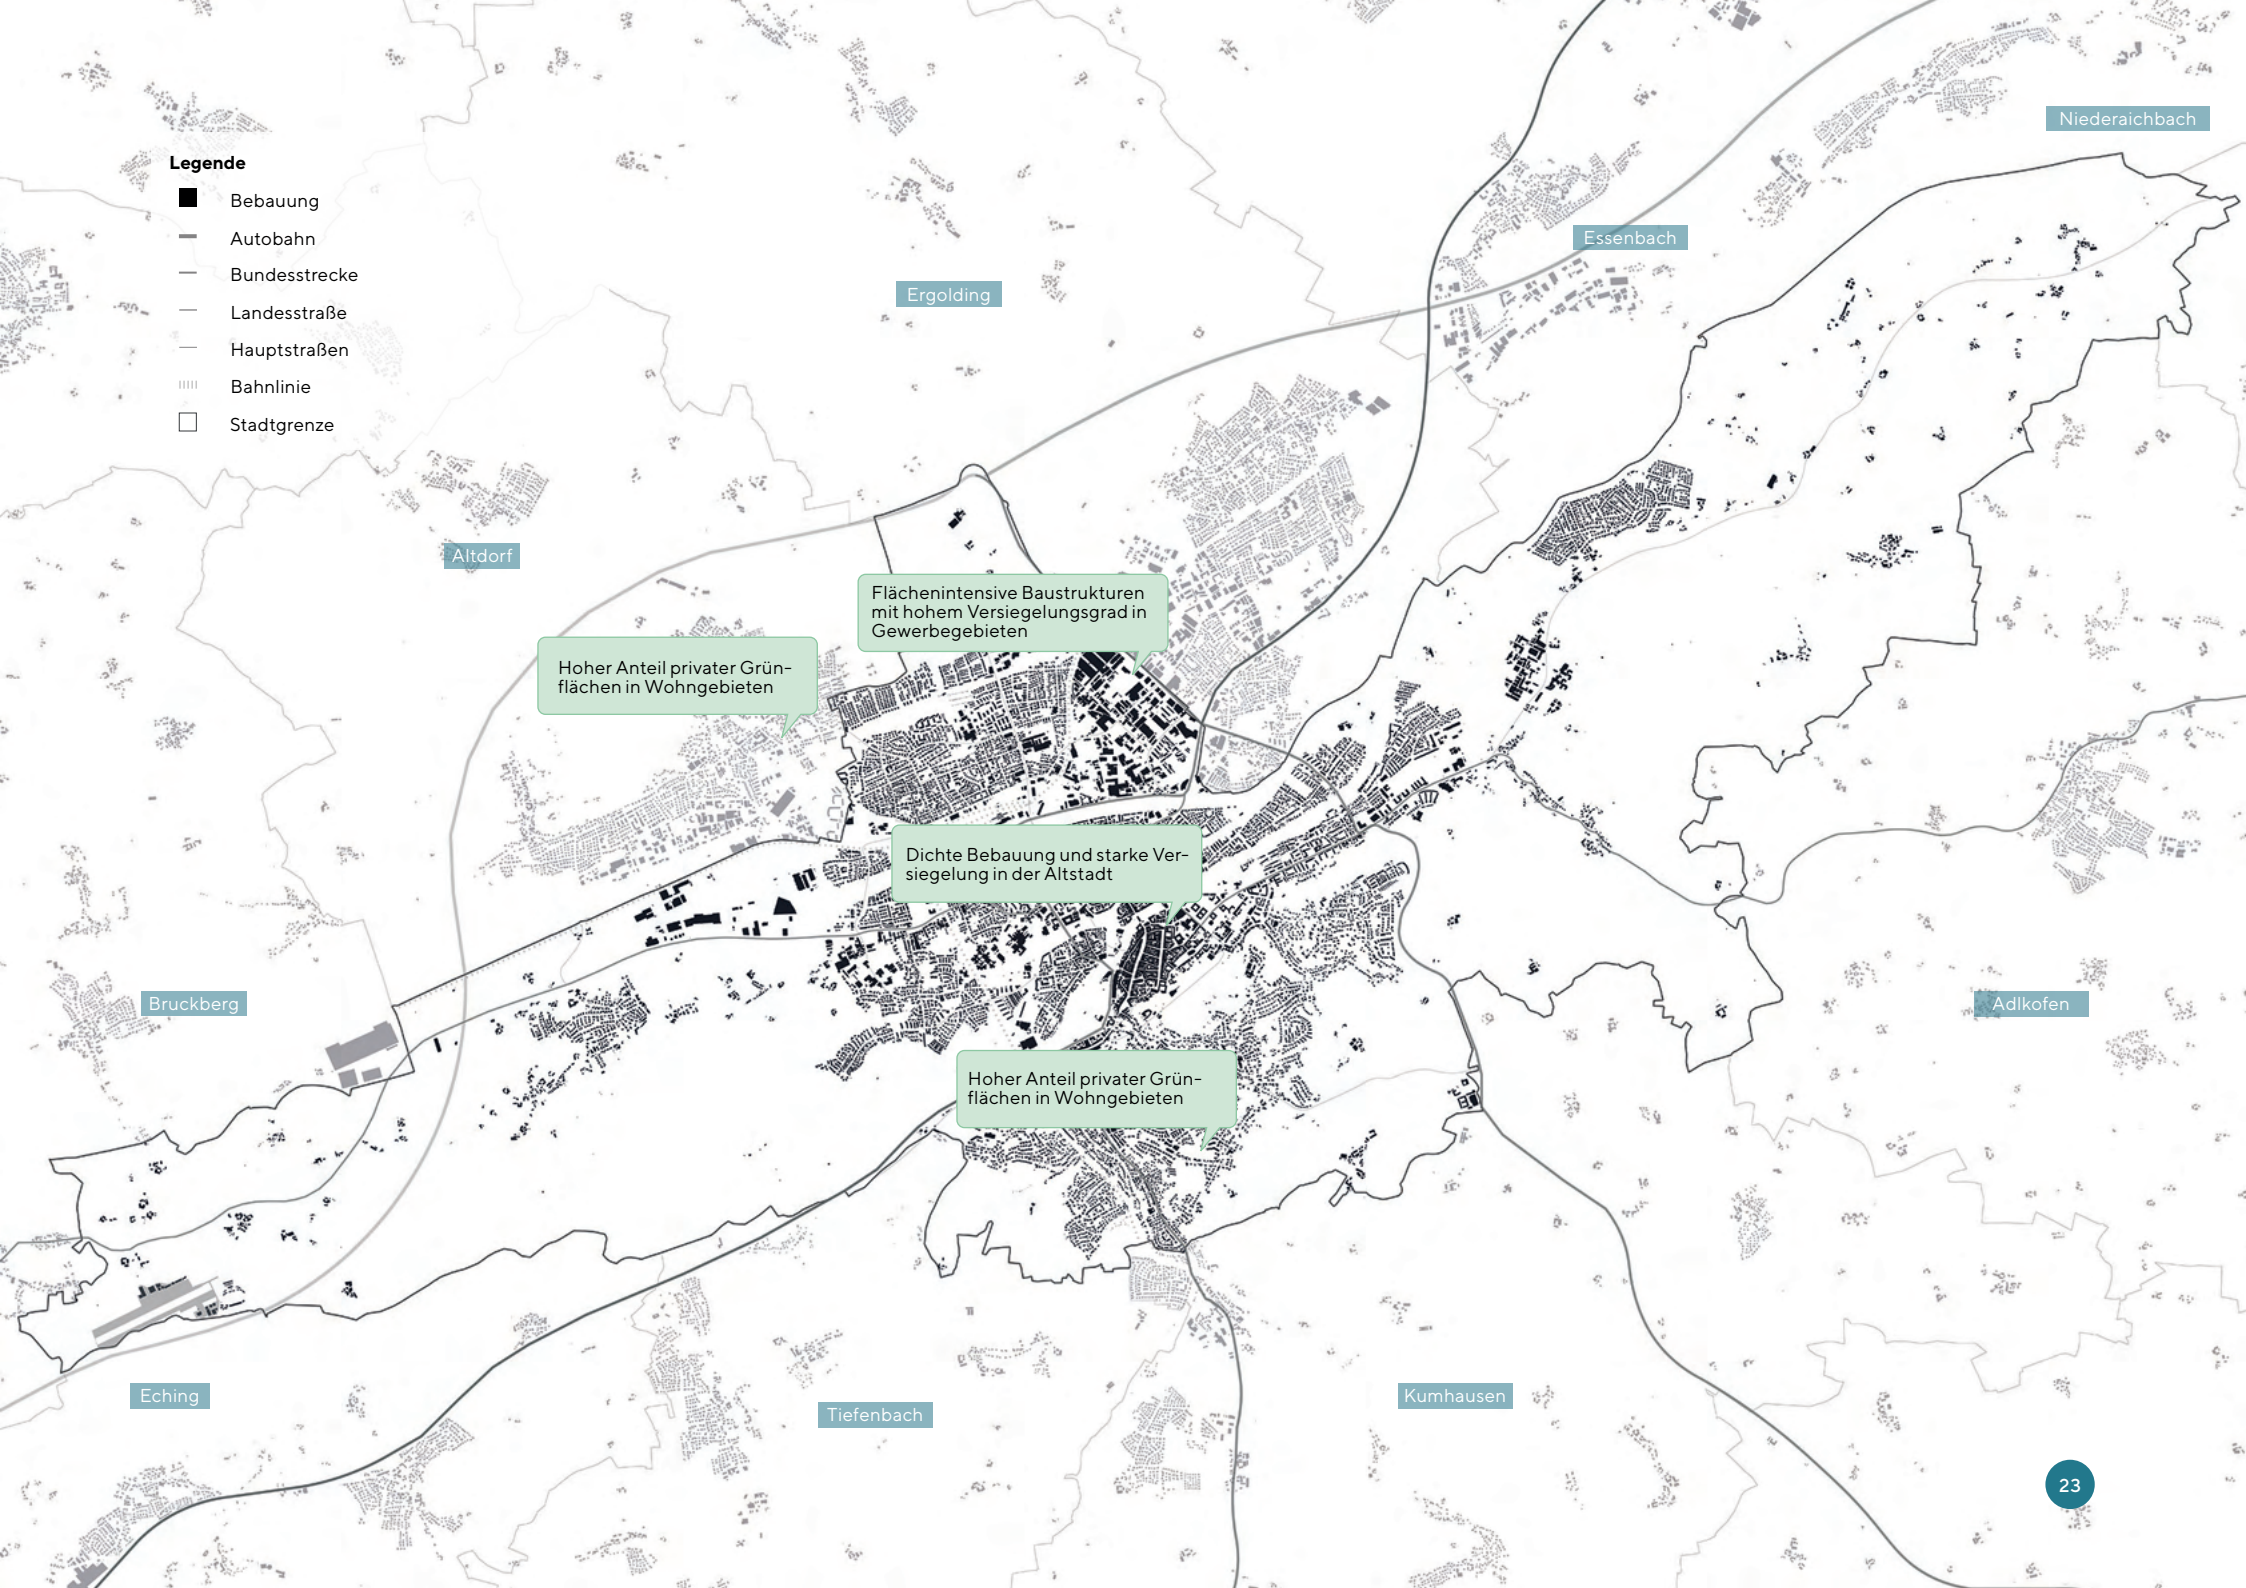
Legende
Bebauung
Autobahn
Bundesstrecke
Landesstraße
Hauptstraßen
Bahnlinie
Stadtgrenze

Niederaichbach

Essenbach

Ergolding

Altdorf

Flächenintensive Baustrukturen mit hohem Versiegelungsgrad in Gewerbegebieten

Hoher Anteil privater Grünflächen in Wohngebieten

Dichte Bebauung und starke Versiegelung in der Altstadt

Bruckberg

Adlkofen

Hoher Anteil privater Grünflächen in Wohngebieten

Eching

Tiefenbach

Kumhausen

23